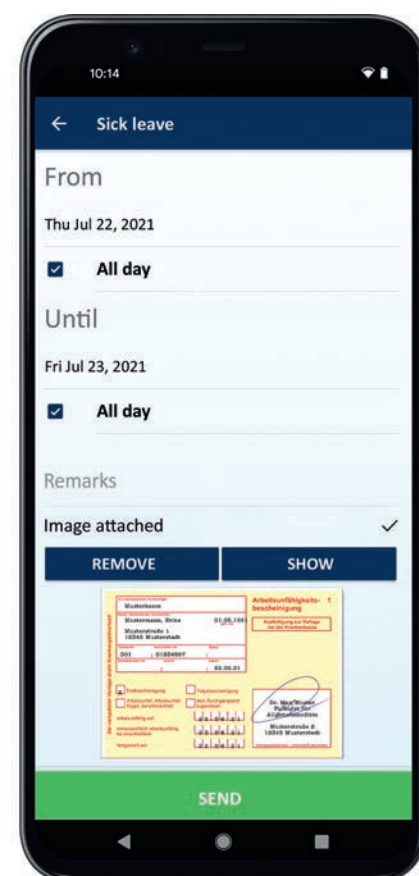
10:14

Sick leave

From

Thu Jul 22, 2021

All day

Until

Fri Jul 23, 2021

All day

Remarks

Image attached

REMOVE

SHOW

Arbeitsunfähigkeitsbescheinigung 1

Musterkasse

Mustermann, Erika 01.08.1981

Musterstraße 1
12345 Musterstadt

Ausfertigung zur Vorlage bei der Krankenkasse

Erstbescheinigung

Folgebescheinigung

Dr. med. Muster
Facharzt für Allgemeinmedizin
Musterstraße 8
12345 Musterstadt

SEND